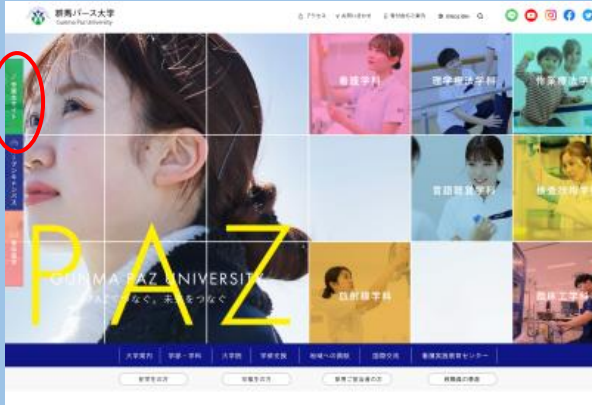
群馬パース大学
Gunma Paz University

アクセス　お問い合わせ　資料請求・案内　ENGLISH

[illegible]
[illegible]
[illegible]

看護学科
理学療法学科
作業療法学科
言語聴覚学科
検査技術学科
放射線学科
臨床工学科

PAZ
GUNMA PAZ UNIVERSITY
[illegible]つなぐ。未来をつなぐ

大学案内　学部・学科　大学院　学修支援　地域への貢献　国際交流　看護実践教育センター

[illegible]　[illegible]　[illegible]　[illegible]